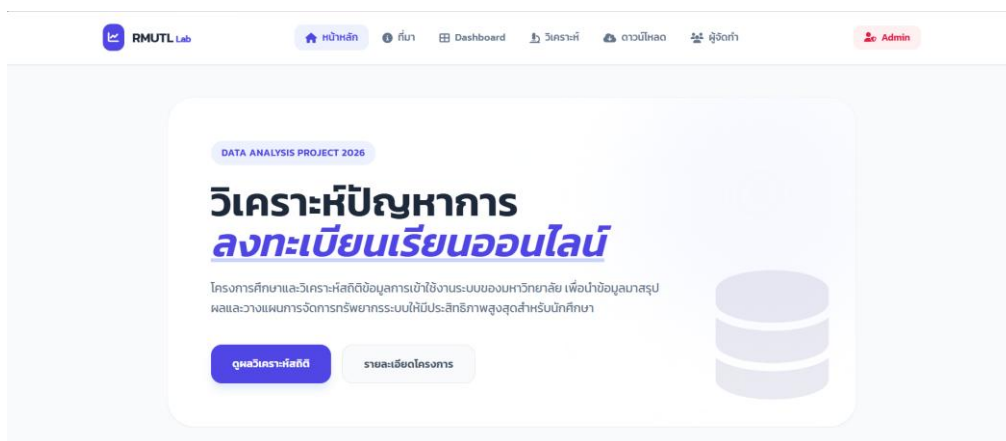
RMUTL Lab

หน้าหลัก ที่มา Dashboard วิเคราะห์ ดาวน์โหลด ผู้จัดทำ Admin

DATA ANALYSIS PROJECT 2026

วิเคราะห์ปัญหาการ
ลงทะเบียนเรียนออนไลน์

โครงการศึกษาและวิเคราะห์สถิติข้อมูลการเข้าใช้งานระบบของมหาวิทยาลัย เพื่อนำข้อมูลมาสรุปผลและวางแผนการจัดการทรัพยากรระบบให้มีประสิทธิภาพสูงสุดสำหรับนักศึกษา

ดูผลวิเคราะห์สถิติ

รายละเอียดโครงการ